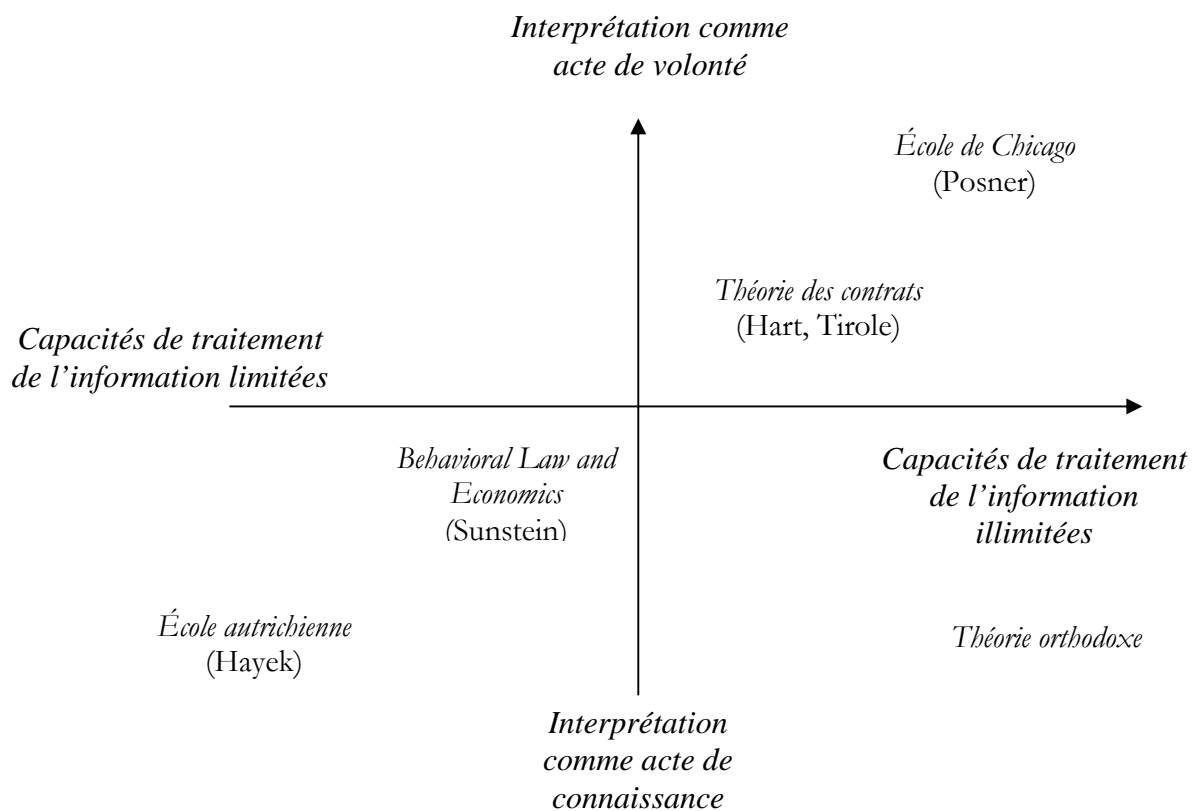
Interprétation comme acte de volonté

École de Chicago
(Posner)

Théorie des contrats
(Hart, Tirole)

Capacités de traitement de l'information limitées

Behavioral Law and Economics
(Sunstein)

Capacités de traitement de l'information illimitées

École autrichienne
(Hayek)

Théorie orthodoxe

Interprétation comme acte de connaissance